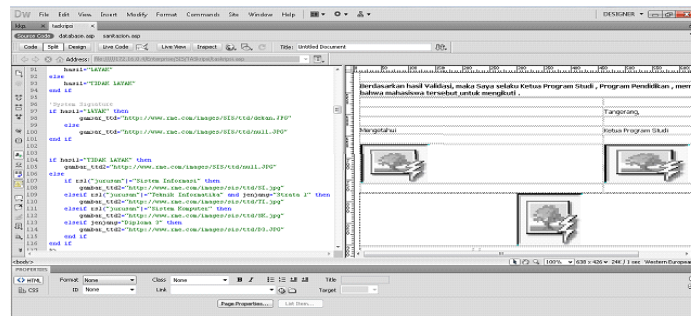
Dw File Edit View Insert Modify Format Commands Site Window Help DESIGNER

kbp.asp × tadypo ×

Source Code database.asp sanksion.asp

Code Split Design Live Code Live View Inspect Title: Untitled Document

Address:

91 hasil="LAYAK"
92 else
93 hasil="TIDAK LAYAK"
94 end if
95
96 'System Signature
97 if hasil="LAYAK" then
98 gambar_ttd="http://www.zac.com/images/SIS/ttd/dekan.JPG"
99 else
100 gambar_ttd="http://www.zac.com/images/SIS/ttd/null.JPG"
101
102 end if
103
104
105 if hasil="TIDAK LAYAK" then
106 gambar_ttd2="http://www.zac.com/images/SIS/ttd/null.JPG"
107 else
108 if rs1("jurusan")="Sistem Informasi" then
109 gambar_ttd2="http://www.zac.com/images/sis/ttd/SI.jpg"
110 elseif rs1("jurusan")="Teknik Informatika" and jenjang="Strata 1" then
111 gambar_ttd2="http://www.zac.com/images/sis/ttd/TI.jpg"
112 elseif rs1("jurusan")="Sistem Komputer" then
113 gambar_ttd2="http://www.zac.com/images/sis/ttd/SK.jpg"
114 elseif jenjang="Diploma 3" then
115 gambar_ttd2="http://www.zac.com/images/sis/ttd/D3.JPG"
116 end if
117 end if

Berdasarkan hasil Validasi, maka Saya selaku Ketua Program Studi , Program Pendidikan , men bahwa mahasiswa tersebut untuk mengikuti .

Tangerang,

Mengetahui

Ketua Program Studi

<body>

100% 638 x 426 1 sec Western European

PROPERTIES

HTML Format None Class None B I Title

CSS ID None Link Target

Page Properties... List Item...